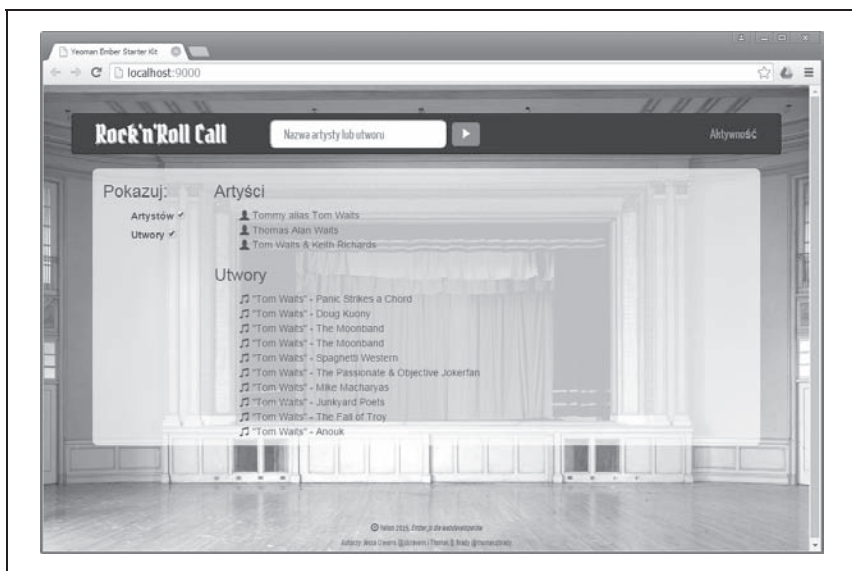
Yeoman Ember Starter Kit

localhost:9000

Rock'n'Roll Call

Nazwa artysty lub utworu

Aktywność

Pokazuj:

Artystów ✓

Utwory ✓

Artyści

Tommy alias Tom Waits

Thomas Alan Waits

Tom Waits & Keith Richards

Utwory

"Tom Waits" - Panic Strikes a Chord

"Tom Waits" - Doug Kuony

"Tom Waits" - The Moonband

"Tom Waits" - The Moonband

"Tom Waits" - Spaghetti Western

"Tom Waits" - The Passionate & Objective Jokerfan

"Tom Waits" - Mike Macharyas

"Tom Waits" - Junkyard Poets

"Tom Waits" - The Fall of Troy

"Tom Waits" - Anouk

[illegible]

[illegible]